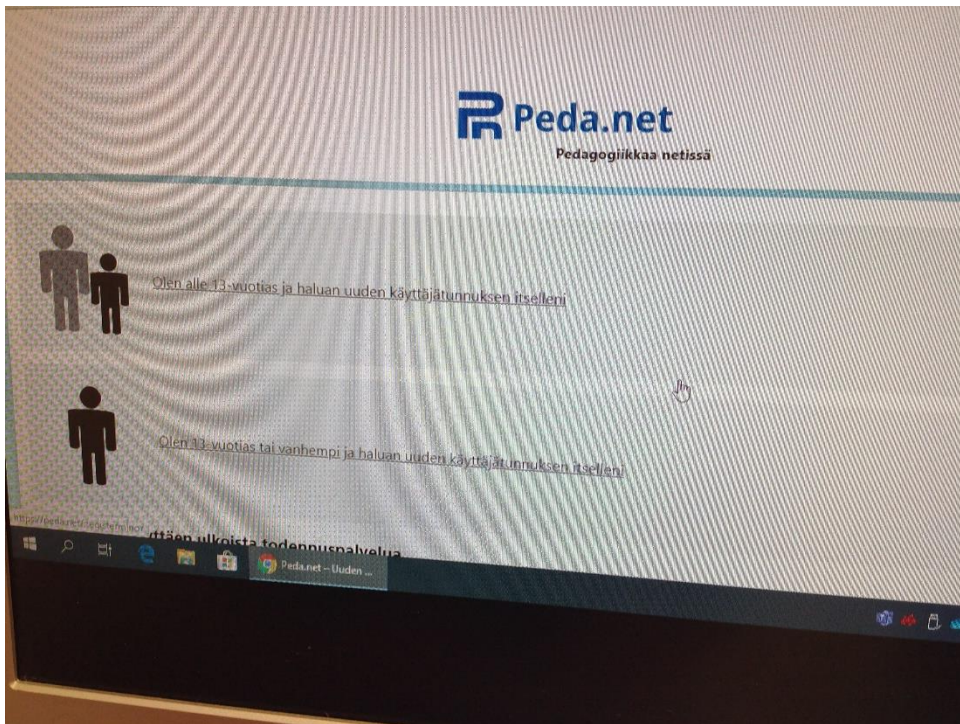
Peda.net
Pedagogiikkaa netissä

Olen alle 13-vuotias ja haluan uuden käyttäjätunnuksen itselleni

Olen 13-vuotias tai vanhempi ja haluan uuden käyttäjätunnuksen itselleni

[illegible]

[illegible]ttäen ulkoista todennuspalvelua

Peda.net - Uuden ...